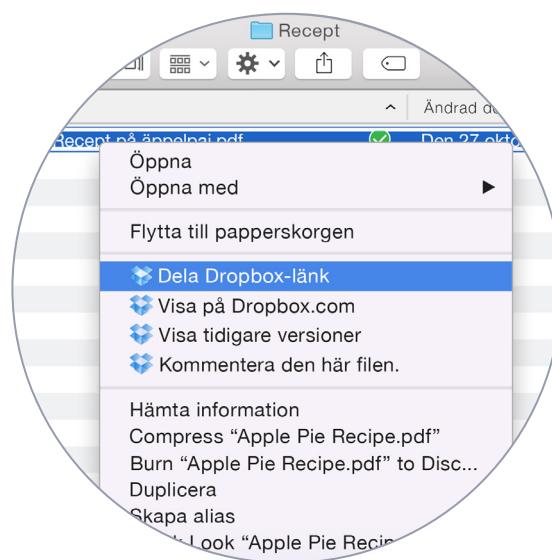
Recept

Ändrad d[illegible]

Recept på äppelpaj.pdf

Den 27 okto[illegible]

Öppna
Öppna med

Flytta till papperskorgen

Dela Dropbox-länk
Visa på Dropbox.com
Visa tidigare versioner
Kommentera den här filen.

Hämta information
Compress “Apple Pie Recipe.pdf”
Burn “Apple Pie Recipe.pdf” to Disc...
Duplicera
Skapa alias
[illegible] Look “Apple Pie Recip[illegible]